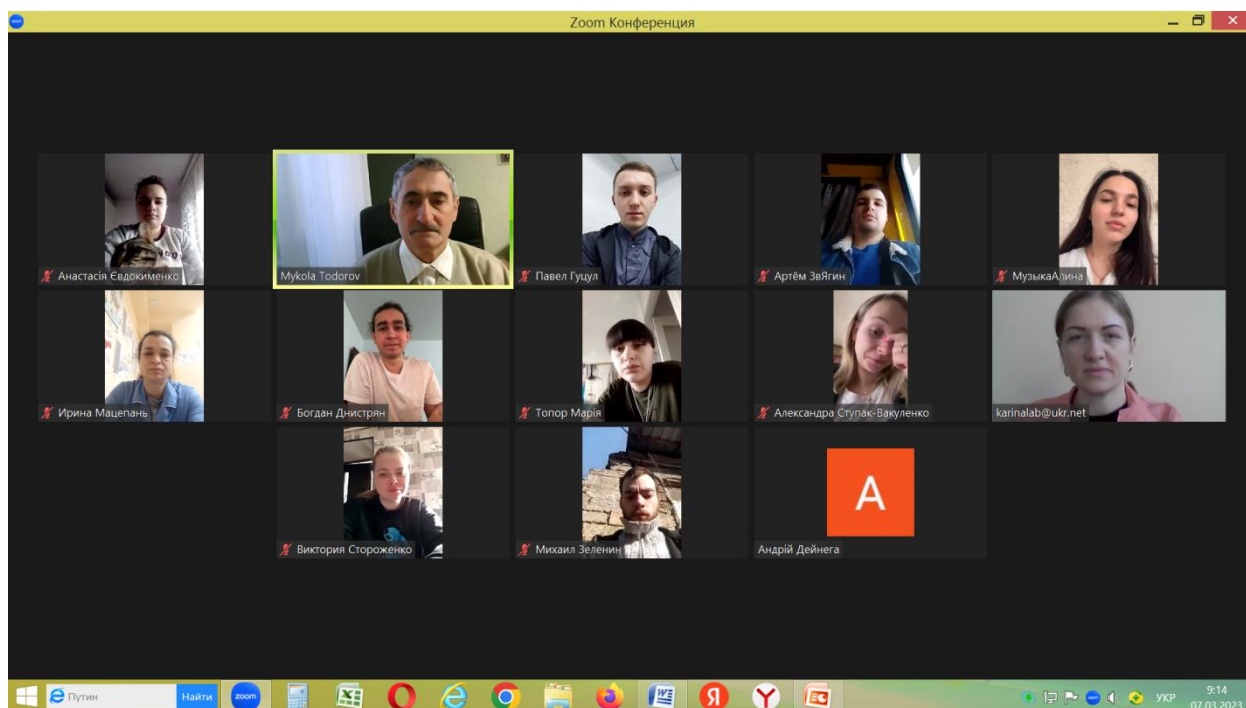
Zoom Конференция

Анастасія Євдокименко

Mykola Todorov

Павел Гуцул

Артём ЗвЯгин

МузыкаАлина

Ирина Мацепань

Богдан Днистрян

Топор Марія

Александра Ступак-Вакуленко

karinalab@ukr.net

Виктория Стороженко

Михаил Зеленин

A

Андрій Дейнега

Путин

Найти

zoom

УКР

9:14

07.03.2023